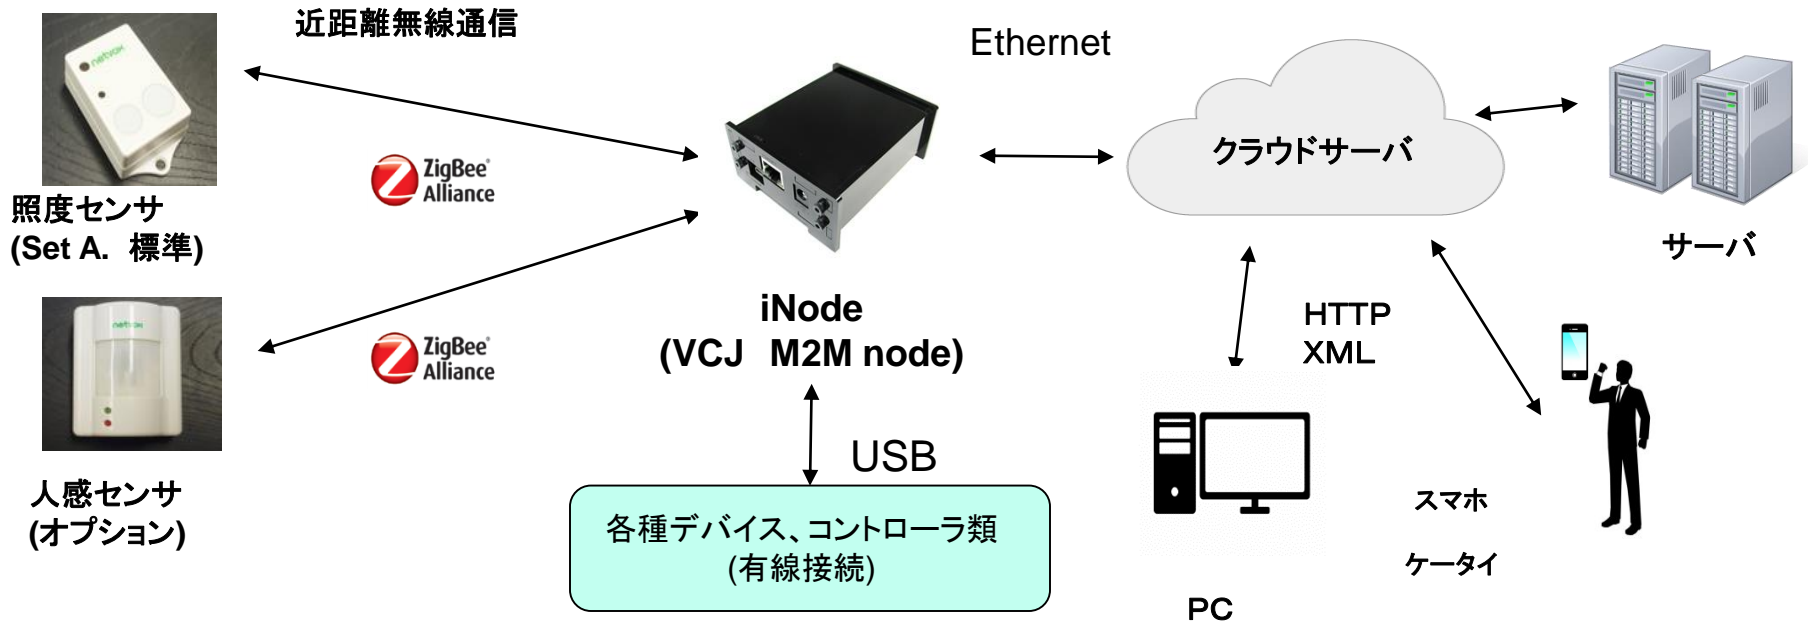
近距離無線通信

Ethernet

クラウドサーバ

照度センサ
(Set A. 標準)

ZigBee Alliance

ZigBee Alliance

iNode
(VCJ M2M node)

サーバ

HTTP
XML

人感センサ
(オプション)

USB

各種デバイス、コントローラ類
(有線接続)

スマホ

ケータイ

PC